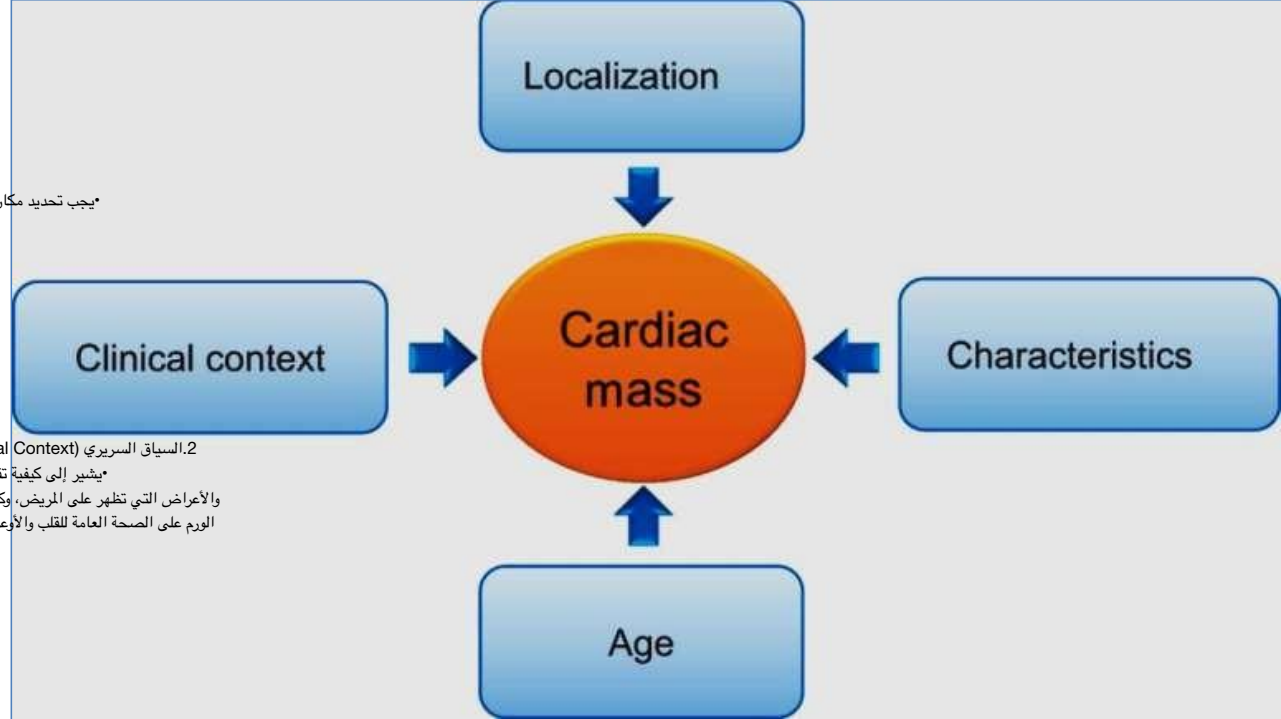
Localization

•يجب تحديد مكا

Clinical context

Cardiac mass

Characteristics

2.السياق السريري (Context al
•يشير إلى كيفية تـ
والأعراض التي تظهر على المريض، وكـ
الورم على الصحة العامة للقلب والأو

Age